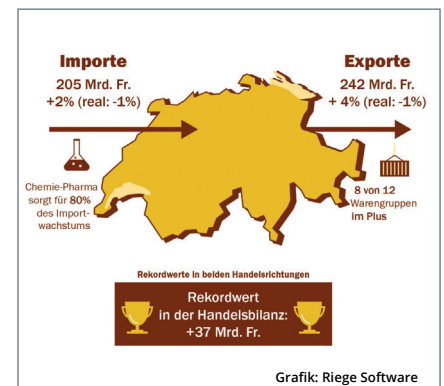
Importe
205 Mrd. Fr.
+2% (real: -1%)

Exporte
242 Mrd. Fr.
+ 4% (real: -1%)

Chemie-Pharma sorgt für 80% des Importwachstums

8 von 12 Warengruppen im Plus

Rekordwerte in beiden Handelsrichtungen

Rekordwert in der Handelsbilanz: +37 Mrd. Fr.

Grafik: Riege Software